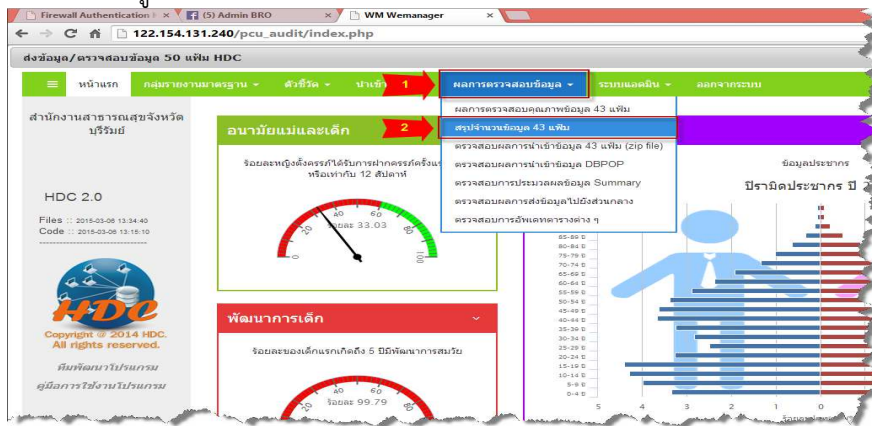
Firewall Authentication ×
(5) Admin BRO ×
WM Wemanager ×
122.154.131.240/pcu_audit/index.php

ส่งข้อมูล/ตรวจสอบข้อมูล 50 แฟ้ม HDC

หน้าแรก
กลุ่มรายงานมาตรฐาน
ตัวชี้วัด
นำเข้า
1
ผลการตรวจสอบข้อมูล
ระบบแอดมิน
ออกจากระบบ

ผลการตรวจสอบคุณภาพข้อมูล 43 แฟ้ม
2
สรุปจำนวนข้อมูล 43 แฟ้ม
ตรวจสอบผลการนำเข้าข้อมูล 43 แฟ้ม (zip file)
ตรวจสอบผลการนำเข้าข้อมูล DBPOP
ตรวจสอบการประมวลผลข้อมูล Summary
ตรวจสอบผลการส่งข้อมูลไปยังส่วนกลาง
ตรวจสอบการอัพเดทตารางต่าง ๆ

สำนักงานสาธารณสุขจังหวัดบุรีรัมย์

HDC 2.0

Files :: 2015-03-06 13:34:40
Code :: 2015-03-06 13:15:10

HDC
Copyright @ 2014 HDC.
All rights reserved.

ทีมพัฒนาโปรแกรม
คู่มือการใช้งานโปรแกรม

อนามัยแม่และเด็ก
ร้อยละหญิงตั้งครรภ์ที่ได้รับการฝากครรภ์ครั้งแรก หรือเท่ากับ 12 สัปดาห์
20
40
60
80
100
ร้อยละ 33.03

พัฒนาการเด็ก
ร้อยละของเด็กแรกเกิดถึง 5 ปีมีพัฒนาการสมวัย
ร้อยละ 99.79

ข้อมูลประชากร
ปิรามิดประชากร ปี
85+ ปี
80-84 ปี
75-79 ปี
70-74 ปี
65-69 ปี
60-64 ปี
55-59 ปี
50-54 ปี
45-49 ปี
40-44 ปี
35-39 ปี
30-34 ปี
25-29 ปี
20-24 ปี
15-19 ปี
10-14 ปี
5-9 ปี
0-4 ปี
5
4
3
2
1
0